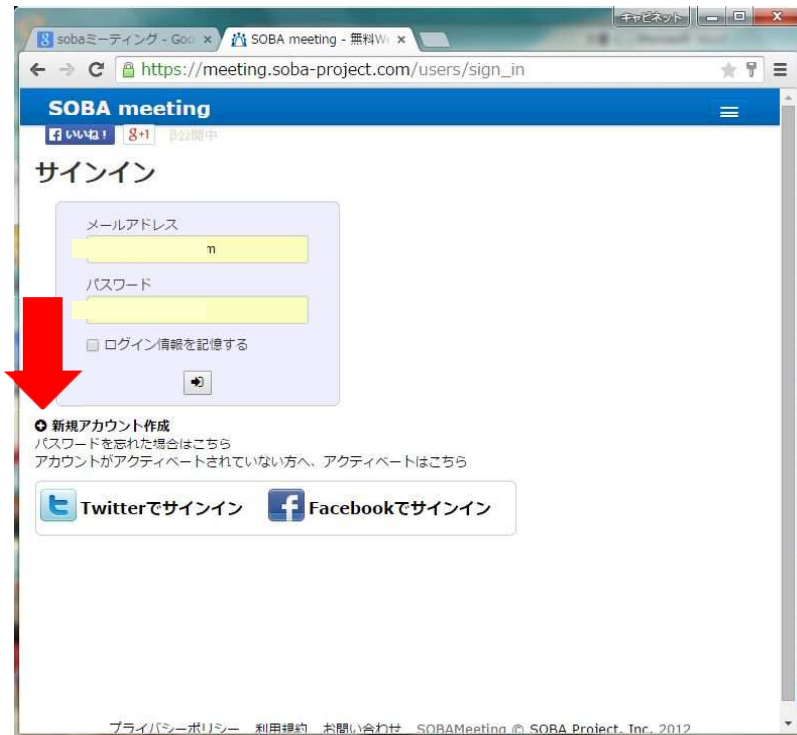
キャビネット

sobaミーティング - Goo ×

SOBA meeting - 無料W ×

https://meeting.soba-project.com/users/sign_in

SOBA meeting

いいね！ 8+1 β公開中

サインイン

メールアドレス

m

パスワード

ログイン情報を記憶する

新規アカウント作成

パスワードを忘れた場合はこちら

アカウントがアクティベートされていない方へ、アクティベートはこちら

Twitterでサインイン

Facebookでサインイン

プライバシーポリシー 利用規約 お問い合わせ SOBAMeeting © SOBA Project, Inc. 2012